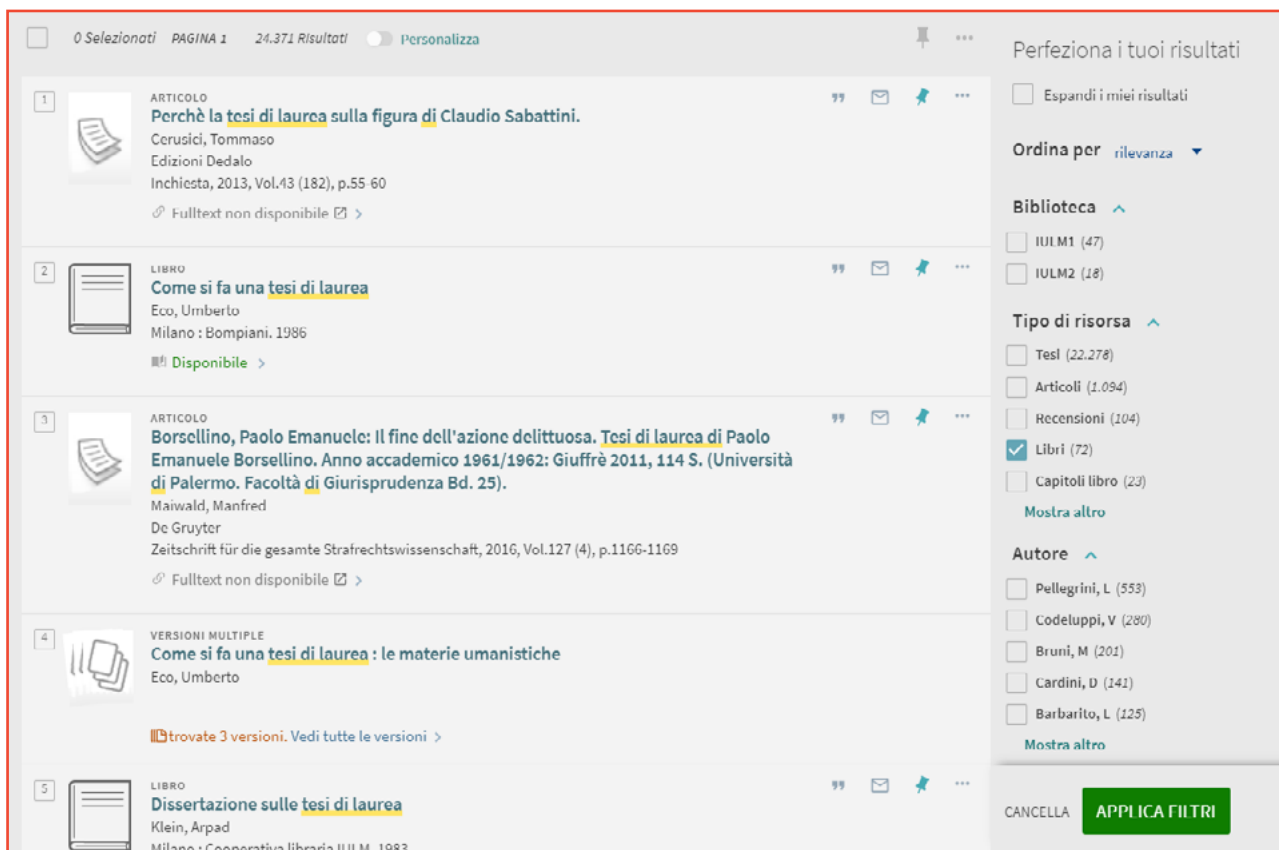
0 Selezionati PAGINA 1 24.371 Risultati Personalizza

1
ARTICOLO
Perchè la tesi di laurea sulla figura di Claudio Sabattini.
Cerusici, Tommaso
Edizioni Dedalo
Inchiesta, 2013, Vol.43 (182), p.55-60
Fulltext non disponibile >

2
LIBRO
Come si fa una tesi di laurea
Eco, Umberto
Milano : Bompiani. 1986
Disponibile >

3
ARTICOLO
Borsellino, Paolo Emanuele: Il fine dell'azione delittuosa. Tesi di laurea di Paolo Emanuele Borsellino. Anno accademico 1961/1962: Giuffrè 2011, 114 S. (Università di Palermo. Facoltà di Giurisprudenza Bd. 25).
Maiwald, Manfred
De Gruyter
Zeitschrift für die gesamte Strafrechtswissenschaft, 2016, Vol.127 (4), p.1166-1169
Fulltext non disponibile >

4
VERSIONI MULTIPLE
Come si fa una tesi di laurea : le materie umanistiche
Eco, Umberto
trovate 3 versioni. Vedi tutte le versioni >

5
LIBRO
Dissertazione sulle tesi di laurea
Klein, Arpad
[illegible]

Perfeziona i tuoi risultati
Espandi i miei risultati
Ordina per rilevanza
Biblioteca
IULM1 (47)
IULM2 (18)
Tipo di risorsa
Tesi (22.278)
Articoli (1.094)
Recensioni (104)
Libri (72)
Capitoli libro (23)
Mostra altro
Autore
Pellegrini, L (553)
Codeluppi, V (280)
Bruni, M (201)
Cardini, D (141)
Barbarito, L (125)
Mostra altro
CANCELLA
APPLICA FILTRI